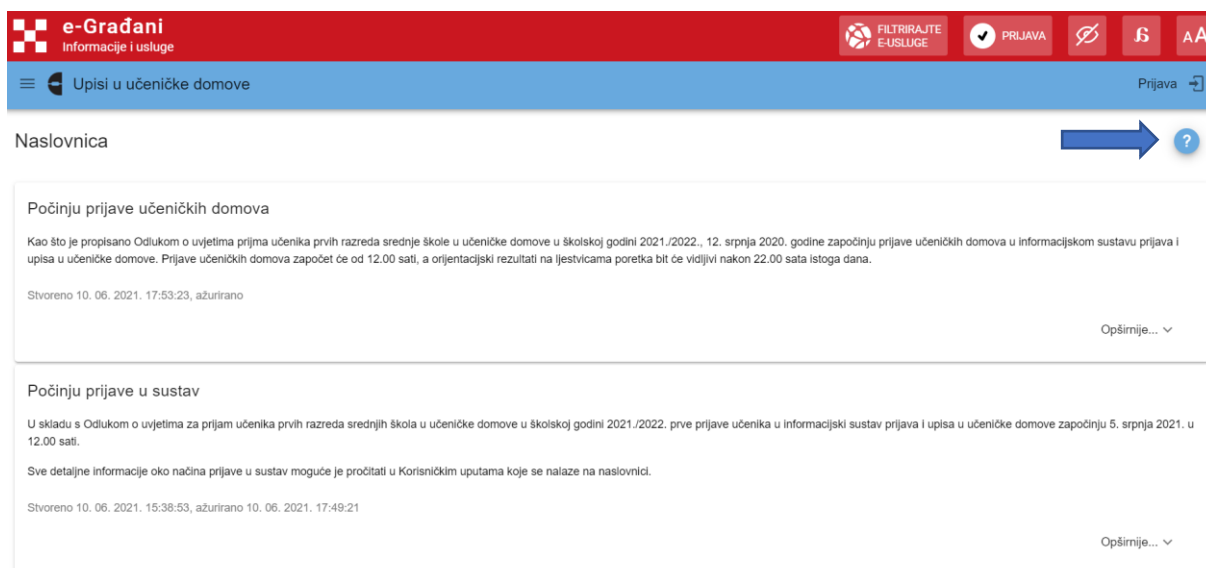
e-Građani
Informacije i usluge

FILTRIRAJTE E-USLUGE

PRIJAVA

ß

AA

Upisi u učeničke domove

Prijava

Naslovnica

?

Počinju prijave učeničkih domova

Kao što je propisano Odlukom o uvjetima prijma učenika prvih razreda srednje škole u učeničke domove u školskoj godini 2021./2022., 12. srpnja 2020. godine započinju prijave učeničkih domova u informacijskom sustavu prijava i upisa u učeničke domove. Prijave učeničkih domova započet će od 12.00 sati, a orijentacijski rezultati na ljestvicama poretka bit će vidljivi nakon 22.00 sata istoga dana.

Stvoreno 10. 06. 2021. 17:53:23, ažurirano

Opširnije...

Počinju prijave u sustav

U skladu s Odlukom o uvjetima za prijam učenika prvih razreda srednjih škola u učeničke domove u školskoj godini 2021./2022. prve prijave učenika u informacijski sustav prijava i upisa u učeničke domove započinju 5. srpnja 2021. u 12.00 sati.

Sve detaljne informacije oko načina prijave u sustav moguće je pročitati u Korisničkim uputama koje se nalaze na naslovnici.

Stvoreno 10. 06. 2021. 15:38:53, ažurirano 10. 06. 2021. 17:49:21

Opširnije...